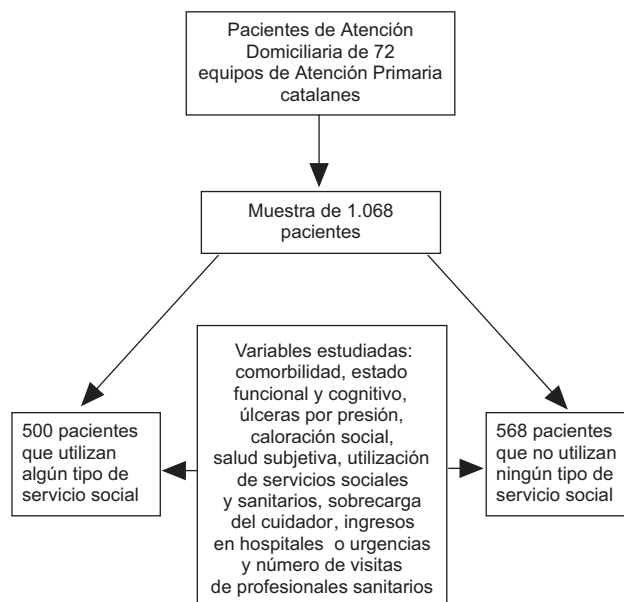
Pacientes de Atención Domiciliaria de 72 equipos de Atención Primaria catalanes

Muestra de 1.068 pacientes

500 pacientes que utilizan algún tipo de servicio social

Variables estudiadas: comorbilidad, estado funcional y cognitivo, úlceras por presión, caloración social, salud subjetiva, utilización de servicios sociales y sanitarios, sobrecarga del cuidador, ingresos en hospitales o urgencias y número de visitas de profesionales sanitarios

568 pacientes que no utilizan ningún tipo de servicio social